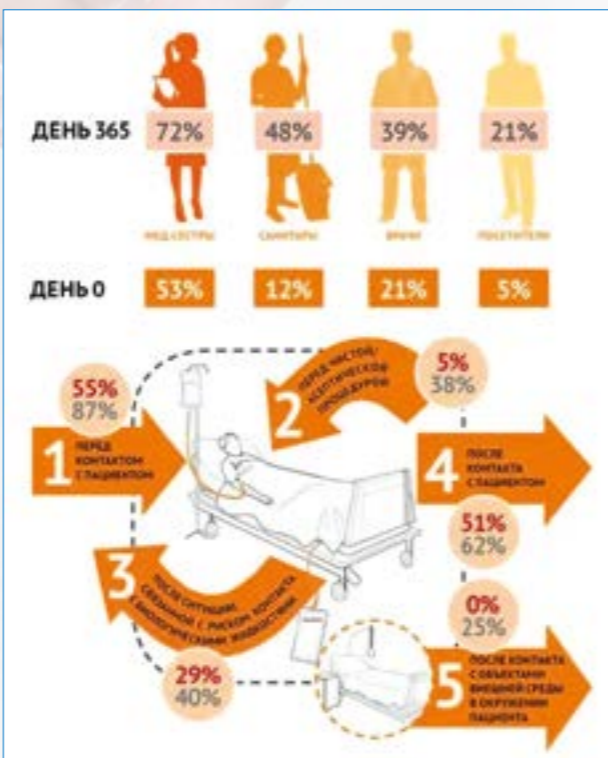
ДЕНЬ 365 72% 48% 39% 21%

МЕДСЕСТРЫ САНИТАРЫ ВРАЧИ ПОСЕТИТЕЛИ

ДЕНЬ 0 53% 12% 21% 5%

55%
87%

1 ПЕРЕД КОНТАКТОМ С ПАЦИЕНТОМ

2 ПЕРЕД ЧИСТОЙ/ АСЕПТИЧЕСКОЙ ПРОЦЕДУРОЙ

5%
38%

4 ПОСЛЕ КОНТАКТА С ПАЦИЕНТОМ

51%
62%

3 ПОСЛЕ СИТУАЦИИ, СВЯЗАННОЙ С РИСКОМ КОНТАКТА С БИОЛОГИЧЕСКИМИ ЖИДКОСТЯМИ

29%
40%

0%
25%

5 ПОСЛЕ КОНТАКТА С ОБЪЕКТАМИ ВНЕШНЕЙ СРЕДЫ В ОКРУЖЕНИИ ПАЦИЕНТА